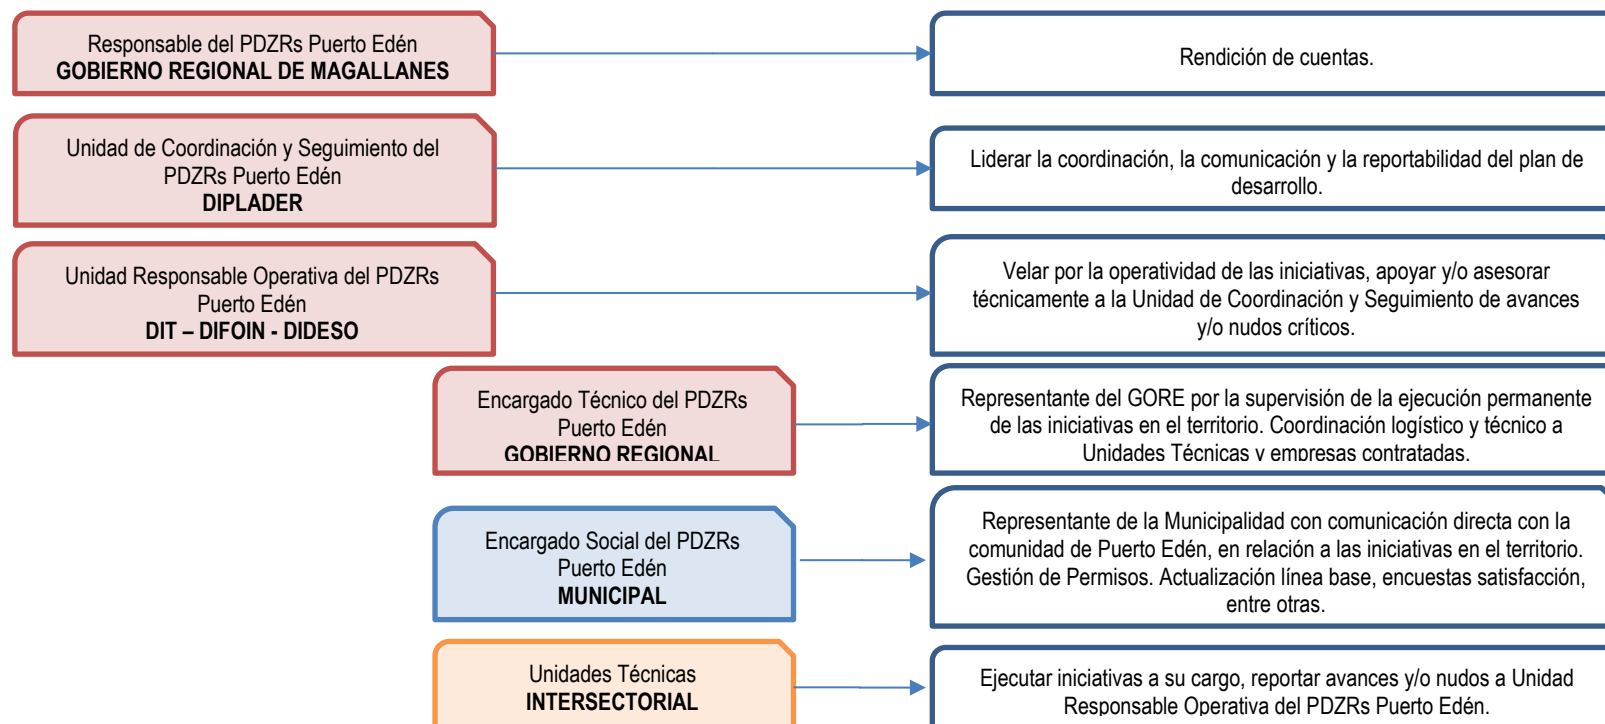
Responsable del PDZRs Puerto Edén
GOBIERNO REGIONAL DE MAGALLANES

Rendición de cuentas.

Unidad de Coordinación y Seguimiento del PDZRs Puerto Edén
DIPLADER

Liderar la coordinación, la comunicación y la reportabilidad del plan de desarrollo.

Unidad Responsable Operativa del PDZRs Puerto Edén
DIT – DIFOIN - DIDESO

Velar por la operatividad de las iniciativas, apoyar y/o asesorar técnicamente a la Unidad de Coordinación y Seguimiento de avances y/o nudos críticos.

Encargado Técnico del PDZRs Puerto Edén
GOBIERNO REGIONAL

Representante del GORE por la supervisión de la ejecución permanente de las iniciativas en el territorio. Coordinación logístico y técnico a Unidades Técnicas y empresas contratadas.

Encargado Social del PDZRs Puerto Edén
MUNICIPAL

Representante de la Municipalidad con comunicación directa con la comunidad de Puerto Edén, en relación a las iniciativas en el territorio. Gestión de Permisos. Actualización línea base, encuestas satisfacción, entre otras.

Unidades Técnicas
INTERSECTORIAL

Ejecutar iniciativas a su cargo, reportar avances y/o nudos a Unidad Responsable Operativa del PDZRs Puerto Edén.